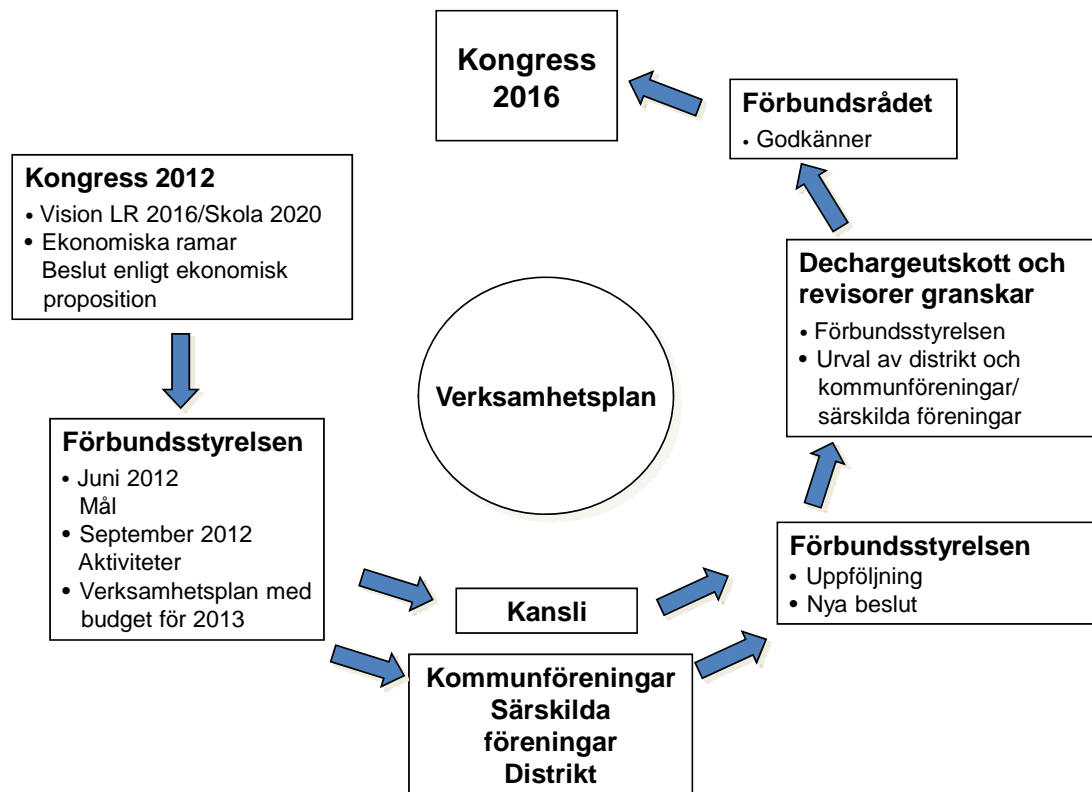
Kongress 2016

Förbundsrådet
• Godkänner

Kongress 2012
• Vision LR 2016/Skola 2020
• Ekonomiska ramar
Beslut enligt ekonomisk proposition

Dechargeutskott och revisorer granskar
• Förbundsstyrelsen
• Urval av distrikt och kommunföreningar/ särskilda föreningar

Verksamhetsplan

Förbundsstyrelsen
• Juni 2012
Mål
• September 2012
Aktiviteter
• Verksamhetsplan med budget för 2013

Förbundsstyrelsen
• Uppföljning
• Nya beslut

Kansli

Kommunföreningar
Särskilda föreningar
Distrikt